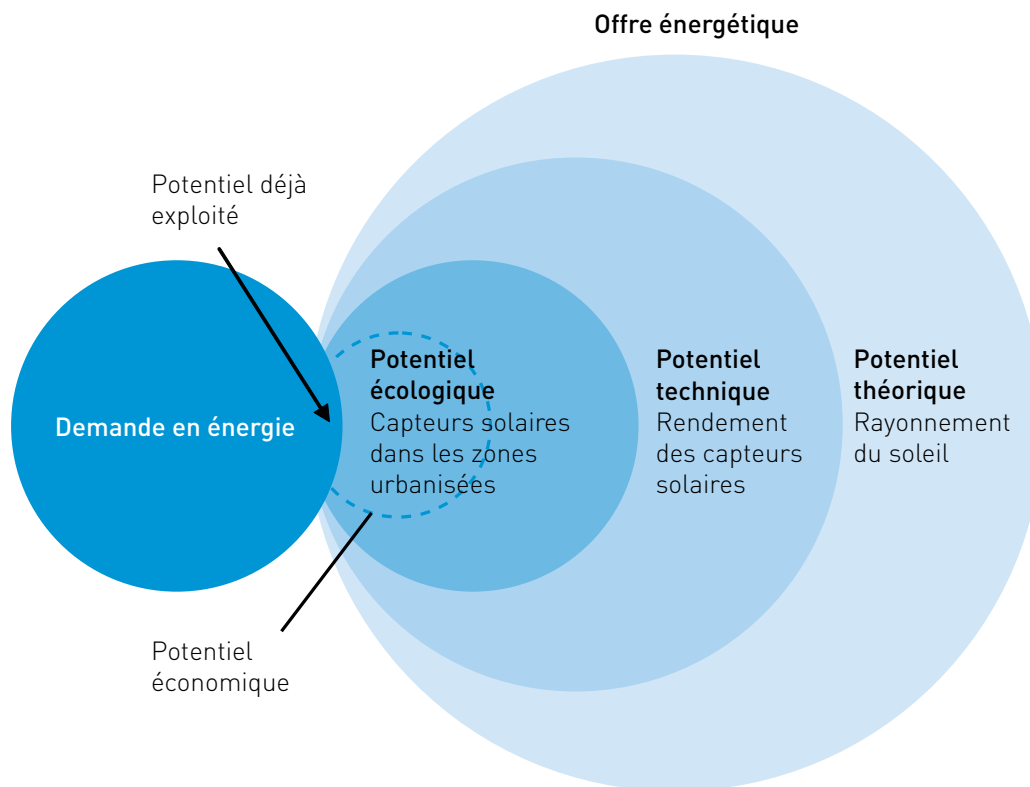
Offre énergétique

Potentiel déjà exploité

Demande en énergie

Potentiel écologique
Capteurs solaires dans les zones urbanisées

Potentiel technique
Rendement des capteurs solaires

Potentiel théorique
Rayonnement du soleil

Potentiel économique